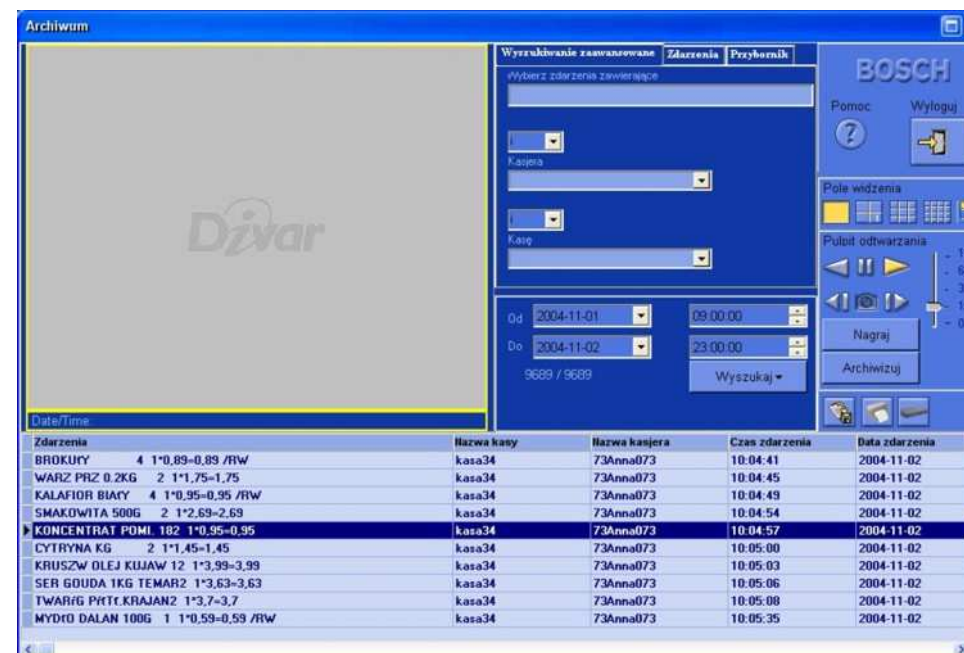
Archiwum

Divar

Date/Time

Wyszukiwanie zaawansowane | Zdarzenia | Przybornik

Wybierz zdarzenia zawierające

Kasjera

Kasę

Od 2004-11-01 09:00:00

Do 2004-11-02 23:00:00

9689 / 9689

Wyszukaj

BOSCH

Pomoc

Wyloguj

Pole widzenia

Pulpit odtwarzania

Nagraj

Archiwizuj

| Zdarzenia | Nazwa kasy | Nazwa kasjera | Czas zdarzenia | Data zdarzenia |
|---|---|---|---|---|
| BROKUłY 4 1*0,89=0,89 /RW | kasa34 | 73Anna073 | 10:04:41 | 2004-11-02 |
| WARZ PRZ 0.2KG 2 1*1,75=1,75 | kasa34 | 73Anna073 | 10:04:45 | 2004-11-02 |
| KALAFIOR BIAłY 4 1*0,95=0,95 /RW | kasa34 | 73Anna073 | 10:04:49 | 2004-11-02 |
| SMAKOWITA 500G 2 1*2,69=2,69 | kasa34 | 73Anna073 | 10:04:54 | 2004-11-02 |
| KONCENTRAT POMI. 182 1*0,95=0,95 | kasa34 | 73Anna073 | 10:04:57 | 2004-11-02 |
| CYTRYNA KG 2 1*1,45=1,45 | kasa34 | 73Anna073 | 10:05:00 | 2004-11-02 |
| KRUSZW OLEJ KUJAW 12 1*3,99=3,99 | kasa34 | 73Anna073 | 10:05:03 | 2004-11-02 |
| SER GOUDA 1KG TEMAR2 1*3,63=3,63 | kasa34 | 73Anna073 | 10:05:06 | 2004-11-02 |
| TWARóG PółTł.KRAJAN2 1*3,7=3,7 | kasa34 | 73Anna073 | 10:05:08 | 2004-11-02 |
| MYDłO DALAN 100G 1 1*0,59=0,59 /RW | kasa34 | 73Anna073 | 10:05:35 | 2004-11-02 |